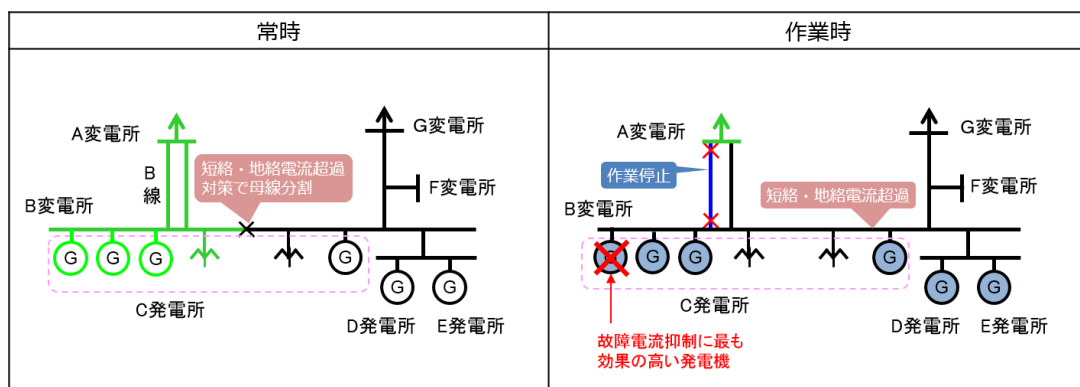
| 常時 | 作業時 |
|---|---|
| A変電所 B線 短絡・地絡電流超過対策で母線分割 G変電所 F変電所 B変電所 G G G G C発電所 G G D発電所 E発電所 | A変電所 作業停止 G変電所 F変電所 短絡・地絡電流超過 B変電所 G G G G C発電所 G G D発電所 E発電所 故障電流抑制に最も効果の高い発電機 |